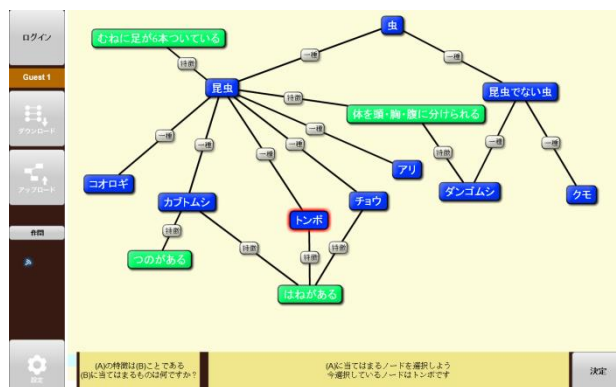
ログイン

Guest 1

ダウンロード

アップロード

仲間

設定

むねに足が6本ついている

虫

一種

特徴

一種

昆虫

昆虫でない虫

特徴

体を頭・胸・腹に分けられる

一種

一種

一種

一種

一種

一種

特徴

一種

コオロギ

アリ

ダンゴムシ

クモ

カブトムシ

チョウ

トンボ

特徴

特徴

特徴

特徴

つのがある

はねがある

(A)の特徴は(B)ことである
(B)に当てはまるものは何ですか？

(A)に当てはまるノードを選択しよう
今選択しているノードはトンボです

決定